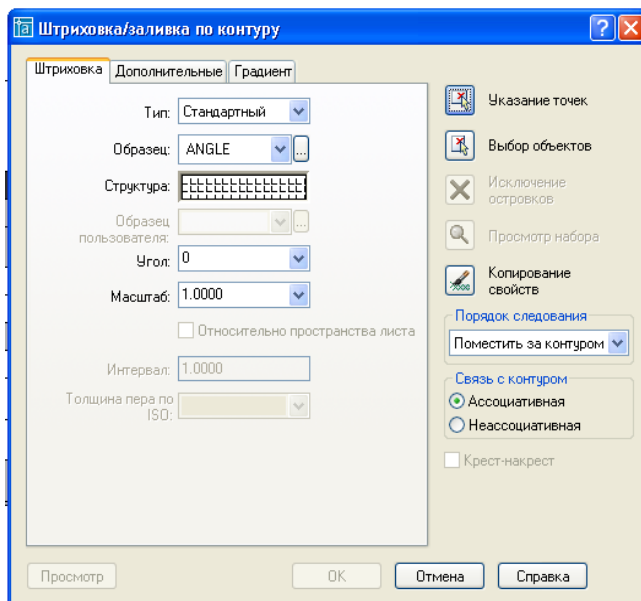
Штриховка/заливка по контуру

Штриховка | Дополнительные | Градиент

Тип: Стандартный

Образец: ANGLE

Структура:

Образец пользователя:

Угол: 0

Масштаб: 1.0000

Относительно пространства листа

Интервал: 1.0000

Толщина пера по ISO:

Указание точек

Выбор объектов

Исключение островков

Просмотр набора

Копирование свойств

Порядок следования

Поместить за контуром

Связь с контуром

Ассоциативная

Неассоциативная

Крест-накрест

Просмотр

OK

Отмена

Справка